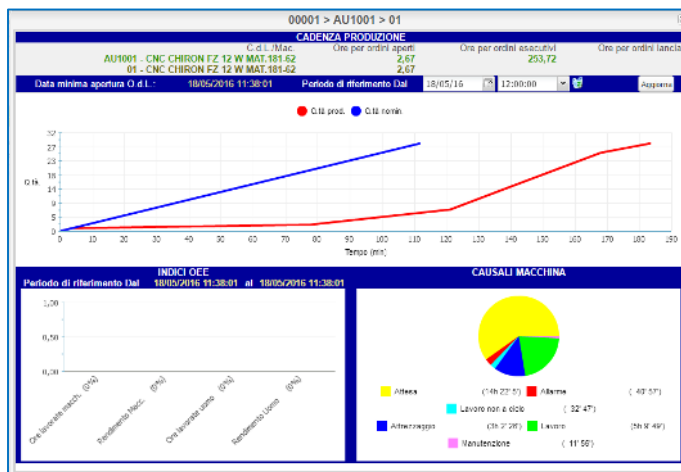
00001 > AU1001 > 01

CADENZA PRODUZIONE

| C.d.L./Mac. | Ore per ordini aperti | Ore per ordini esecutivi | Ore per ordini lancia |
|---|---|---|---|
| AU1001 - CNC CHIRON FZ 12 W MAT.181.62 | 2,67 | 253,72 | |
| 01 - CNC CHIRON FZ 12 W MAT.181.62 | 2,67 | | |

Data minima apertura O.d.L.: 18/05/2016 11:38:01 Periodo di riferimento Dal 18/05/16 12:00:00 Aggiorna

Q.tà prod. Q.tà nomin

32
27
23
18
14
9
5
0

Q.tà

0 10 20 30 40 50 60 70 80 90 100 110 120 130 140 150 160 170 180 190

Tempo (min)

INDICI OEE

Periodo di riferimento Dal 18/05/2016 11:38:01 al 18/05/2016 11:38:01

1,00
0,50
0,00

Ore lavorate macch. (0%)
Rendimento Macc. (0%)
Ore lavorate uomo (0%)
Rendimento Uomo (0%)

CAUSALI MACCHINA

Attesa (14h 22' 5'')
Allarme (40' 57'')
Lavoro non a ciclo (32' 47'')
Attrezzaggio (3h 2' 26'')
Lavoro (5h 9' 49'')
Manutenzione (11' 56'')